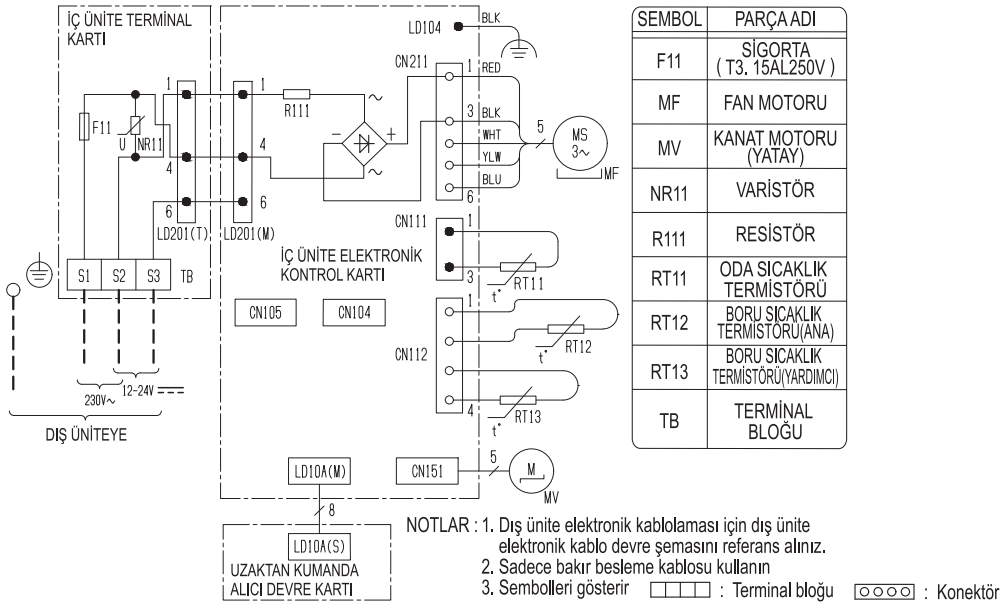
İÇ ÜNİTE TERMİNAL KARTI

F11
U
NR11
1
4
6
S1
S2
S3
TB
230V~
12-24V
DIŞ ÜNİTEYE

1
4
6
LD201(T)
LD201(M)
R111
LD104
BLK
CN211
1 RED
3 BLK
WHT
YLW
BLU
6
5
MS 3~
MF
CN111
1
3
RT11
t°
İÇ ÜNİTE ELEKTRONİK KONTROL KARTI
CN105
CN104
CN112
1
RT12
t°
4
RT13
t°
LD10A(M)
CN151
5
M
MV
8
LD10A(S)
UZAKTAN KUMANDA ALICI DEVRE KARTI

| SEMBOL | PARÇA ADI |
|---|---|
| F11 | SİGORTA ( T3. 15AL250V ) |
| MF | FAN MOTORU |
| MV | KANAT MOTORU (YATAY) |
| NR11 | VARİSTÖR |
| R111 | RESİSTÖR |
| RT11 | ODA SICAKLIK TERMİSTÖRÜ |
| RT12 | BORU SICAKLIK TERMİSTÖRÜ(ANA) |
| RT13 | BORU SICAKLIK TERMİSTÖRÜ(YARDIMCI) |
| TB | TERMİNAL BLOĞU |

NOTLAR : 1. Dış ünite elektronik kablolaması için dış ünite elektronik kablo devre şemasını referans alınız.
2. Sadece bakır besleme kablosu kullanın
3. Sembolleri gösterir : Terminal bloğu : Konektör